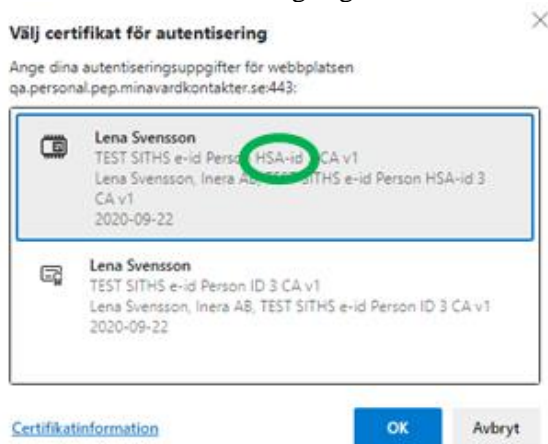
Välj certifikat för autentisering

Ange dina autentiseringsuppgifter för webbplatsen qa.personal.pep.minavardkontakter.se:443:

Lena Svensson
TEST SITHS e-id Perso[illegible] HSA-id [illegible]CA v1
Lena Svensson, Inera AB, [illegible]THS e-id Person HSA-id 3 CA v1
2020-09-22

Lena Svensson
TEST SITHS e-id Person ID 3 CA v1
Lena Svensson, Inera AB, TEST SITHS e-id Person ID 3 CA v1
2020-09-22

Certifikatinformation

OK

Avbryt